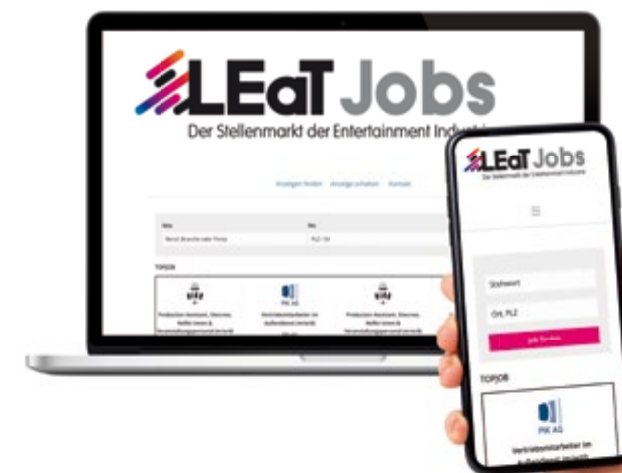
LEaT Jobs
Der Stellenmarkt der Entertainment Indu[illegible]

Anzeigen finden   Anzeige schalten   Kontakt

Was
Beruf, Branche oder Firma
Wo
PLZ / Ort

TOPJOB

Production Assistant, Discoverer, Helfer (m/w/d) & Veranstaltungspersonal (m/w/d)

PIK AG
Vertriebsmitarbeiter im Außendienst (m/w/d)

Production Assistant, Discoverer, Helfer (m/w/d) & Veranstaltungspersonal (m/w/d)

LEaT Jobs
Der Stellenmarkt der Entertainment Industrie

Stichwort
Ort, PLZ
Jobs finden

TOPJOB

PIK AG
Vertriebsmitarbeiter im Außendienst (m/w/d)